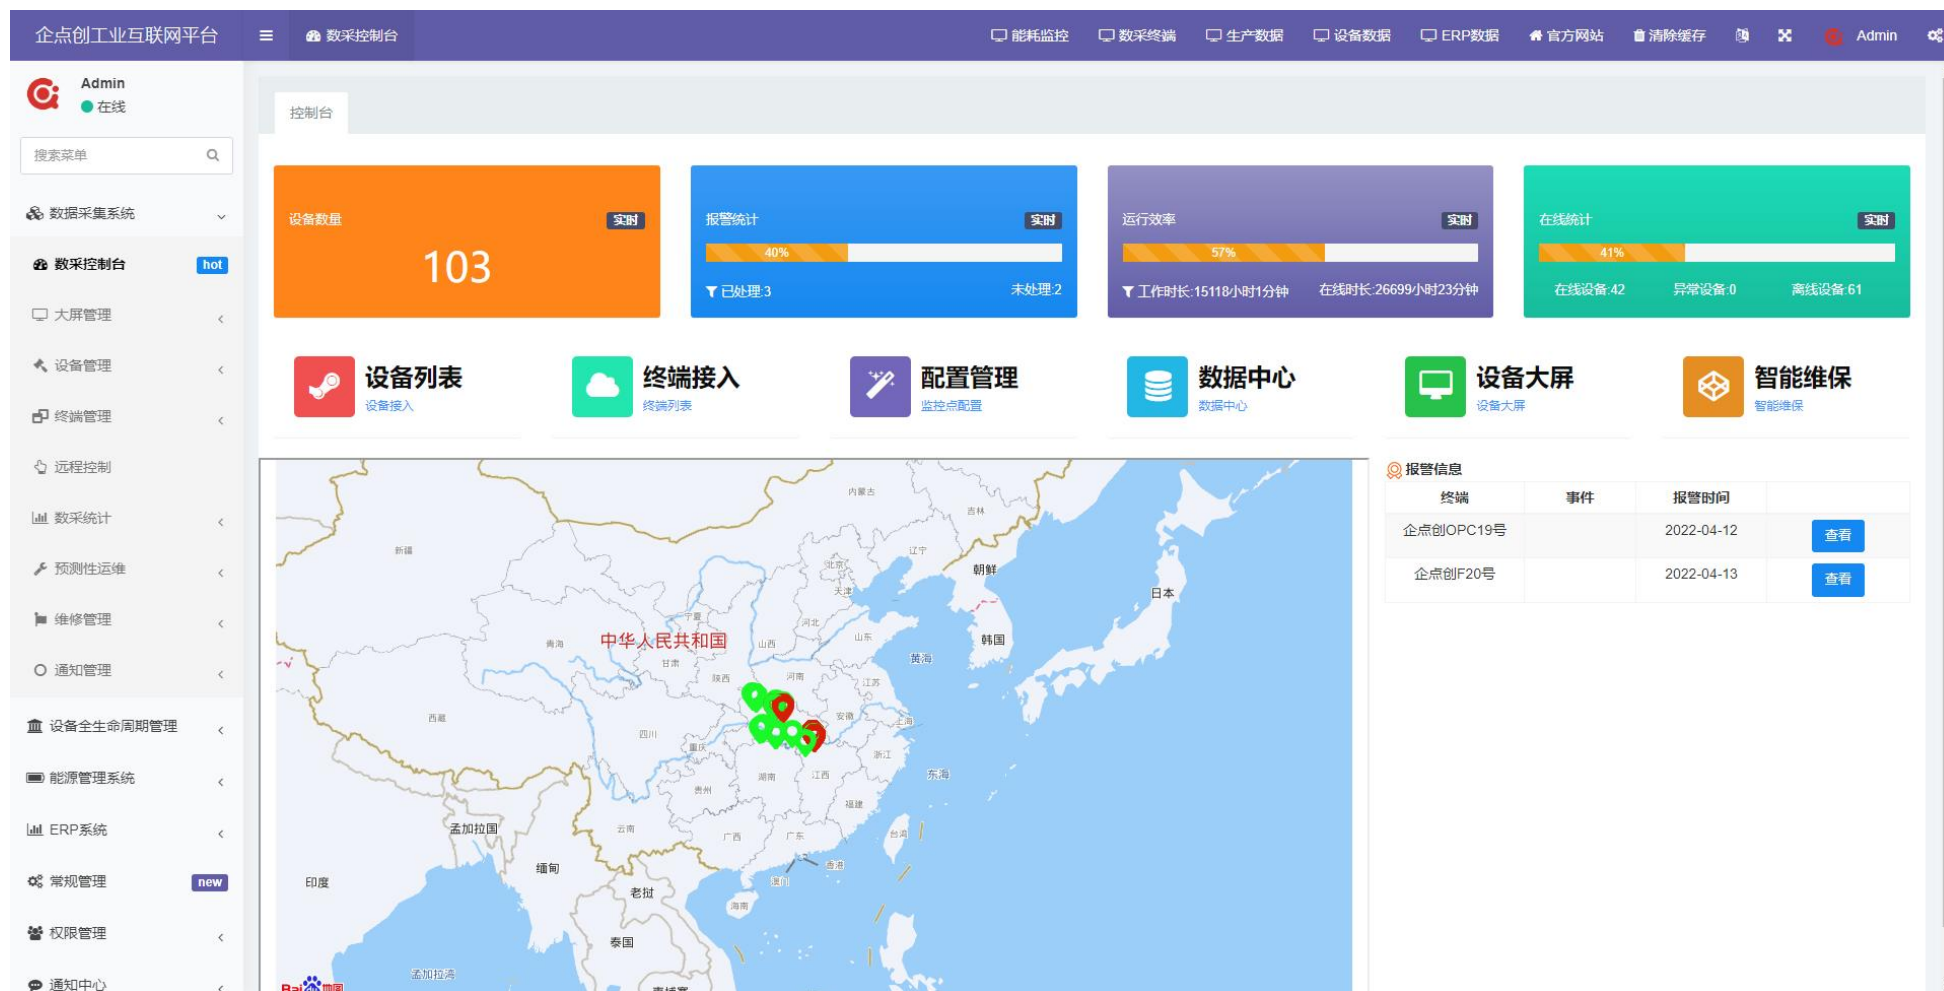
企点创工业互联网平台 ≡ 数采控制台 能耗监控 数采终端 生产数据 设备数据 ERP数据 官方网站 清除缓存 Admin

Admin
在线

搜索菜单

数据采集系统
数采控制台 hot
大屏管理
设备管理
终端管理
远程控制
数采统计
预测性运维
维修管理
通知管理
设备全生命周期管理
能源管理系统
ERP系统
常规管理 new
权限管理
通知中心

控制台

设备数量 实时
103

报警统计 实时
40%
已处理:3 未处理:2

运行效率 实时
57%
工作时长:15118小时1分钟 在线时长:26699小时23分钟

在线统计 实时
41%
在线设备:42 异常设备:0 离线设备:61

设备列表
设备接入

终端接入
终端列表

配置管理
监控点配置

数据中心
数据中心

设备大屏
设备大屏

智能维保
智能维保

内蒙古 吉林 新疆 辽宁 北京 朝鲜 天津 日本 宁夏 河北 青海 中华人民共和国 山西 山东 韩国 甘肃 黄海 陕西 河南 江苏 西藏 安徽 上海 四川 重庆 浙江 湖南 江西 东海 贵州 福建 孟加拉国 云南 广西 广东 台湾 香港 澳门 缅甸 印度 老挝 海南 泰国 孟加拉湾

报警信息
| 终端 | 事件 | 报警时间 | |
|---|---|---|---|
| 企点创OPC19号 | | 2022-04-12 | 查看 |
| 企点创F20号 | | 2022-04-13 | 查看 |